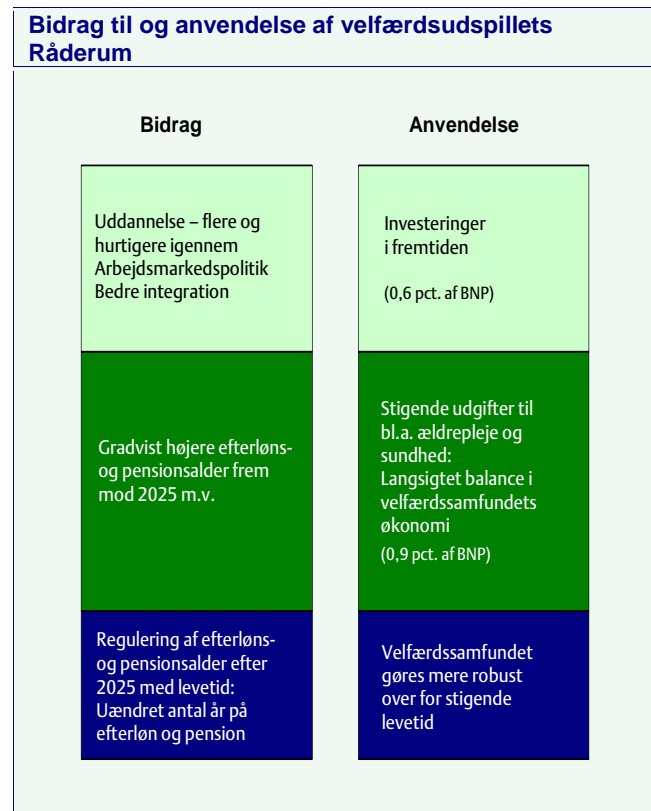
Bidrag til og anvendelse af velfærdsudspillets Råderum

Bidrag

Anvendelse

Uddannelse – flere og hurtigere igennem
Arbejdsmarkedspolitik
Bedre integration

Investeringer i fremtiden

(0,6 pct. af BNP)

Gradvist højere efterlønsog pensionsalder frem mod 2025 m.v.

Stigende udgifter til bl.a. ældrepleje og sundhed:
Langsigtet balance i velfærdssamfundets økonomi

(0,9 pct. af BNP)

Regulering af efterlønsog pensionsalder efter 2025 med levetid:
Uændret antal år på efterløn og pension

Velfærdssamfundet gøres mere robust over for stigende levetid